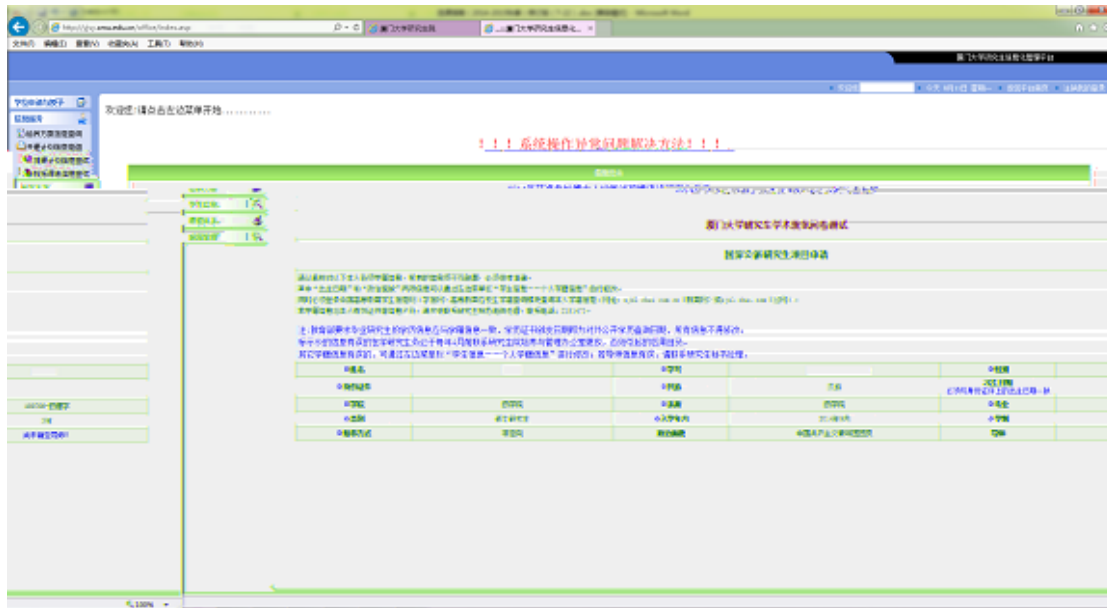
文件(F) 编辑(E) 查看(V) 收藏夹(A) 工具(T) 帮助(H)

厦门大学研究生

厦门大学研究生信息化服务平台

欢迎您!请点击左边菜单开始………

！！！系统操作异常问题解决方法！！！

厦门大学研究生学术激励问卷调试

国家奖励研究生项目申请

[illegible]

| ※姓名 | | ※学号 | | ※性别 | |
|---|---|---|---|---|---|
| ※出生日期 | | ※民族 | 汉族 | | |
| ※学院 | 医学院 | ※系别 | 医学院 | ※专业 | |
| ※类别 | | ※入学年月 | | ※学制 | |
| ※培养方式 | 非定向 | 政治面貌 | 中国共产党党员 | 导师 | |

100%